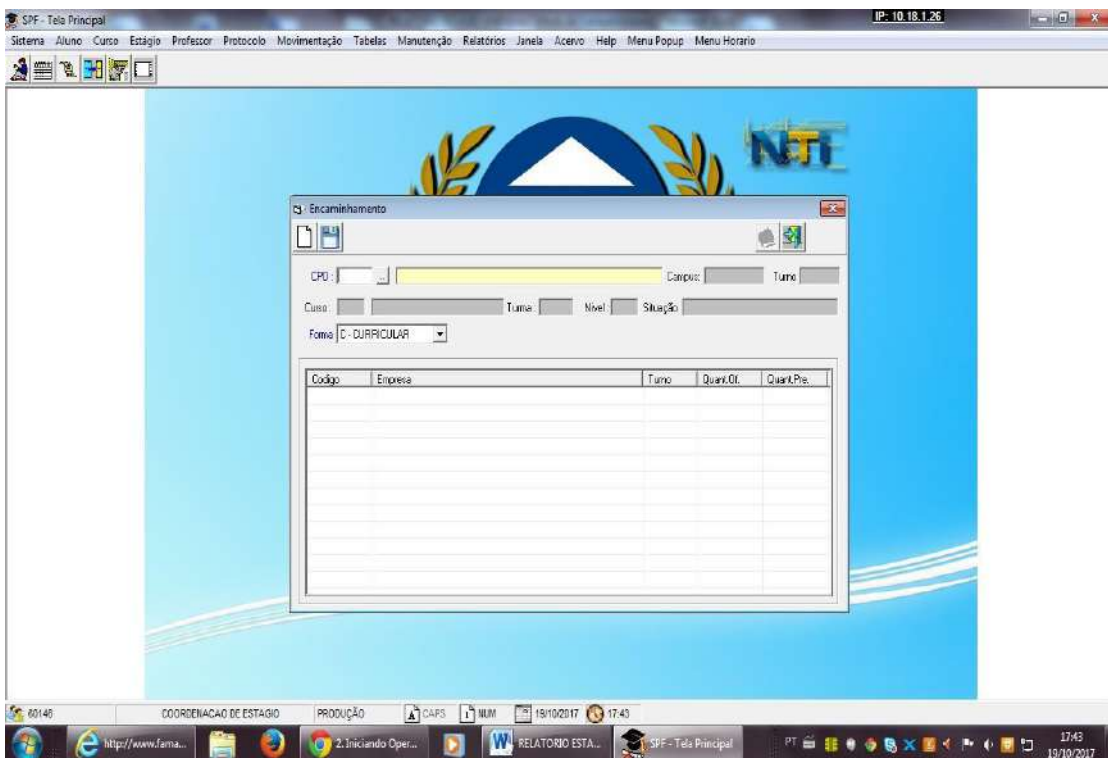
SPF - Tela Principal

IP: 10.18.1.26

Sistema Aluno Curso Estágio Professor Protocolo Movimentação Tabelas Manutenção Relatórios Janela Acervo Help Menu Popup Menu Horario

NTI

Encaminhamento

CPD : ... Campus: Turno

Curso: Turma: Nível: Situação

Forma C - CURRICULAR

| Codigo | Empresa | Turno | Quant.Of. | Quant.Pre. |
|---|---|---|---|---|

60146 COORDENACAO DE ESTAGIO PRODUÇÃO CAPS NUM 19/10/2017 17:43

http://www.fama... 2.Iniciando Oper... RELATORIO ESTA... SPF - Tela Principal PT 17:43 19/10/2017